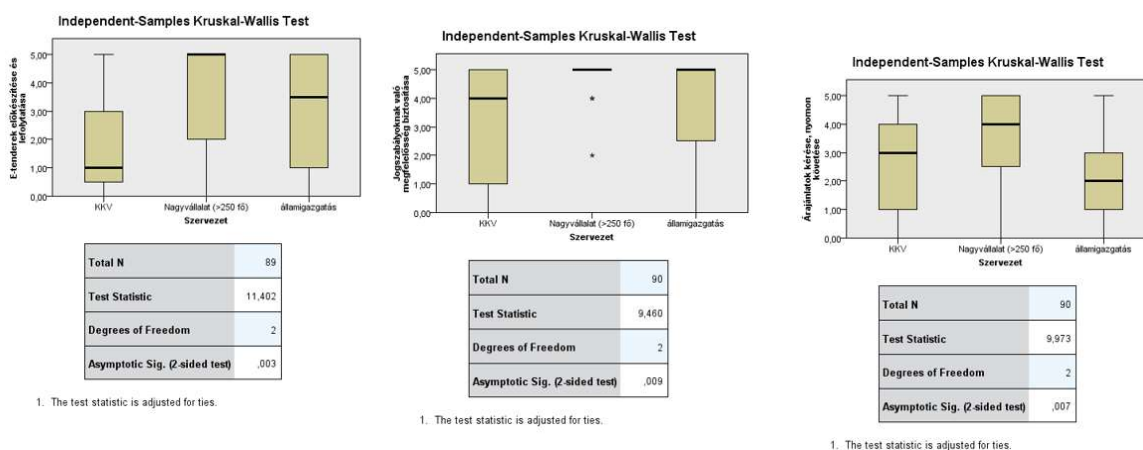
Independent-Samples Kruskal-Wallis Test

E-tenderek előkészítése és lefolytatása

5,00
4,00
3,00
2,00
1,00
0,00

KKV
Nagyvállalat (>250 fő)
államigazgatás
Szervezet

| Total N | 89 |
|---|---|
| Test Statistic | 11,402 |
| Degrees of Freedom | 2 |
| Asymptotic Sig. (2-sided test) | ,003 |

1. The test statistic is adjusted for ties.

Independent-Samples Kruskal-Wallis Test

Jogszabályoknak való megfelelősség biztosítása

5,00
4,00
3,00
2,00
1,00
0,00

KKV
Nagyvállalat (>250 fő)
államigazgatás
Szervezet

| Total N | 90 |
|---|---|
| Test Statistic | 9,460 |
| Degrees of Freedom | 2 |
| Asymptotic Sig. (2-sided test) | ,009 |

1. The test statistic is adjusted for ties.

Independent-Samples Kruskal-Wallis Test

Árajánlatok kérése, nyomon követése

5,00
4,00
3,00
2,00
1,00
0,00

KKV
Nagyvállalat (>250 fő)
államigazgatás
Szervezet

| Total N | 90 |
|---|---|
| Test Statistic | 9,973 |
| Degrees of Freedom | 2 |
| Asymptotic Sig. (2-sided test) | ,007 |

1. The test statistic is adjusted for ties.